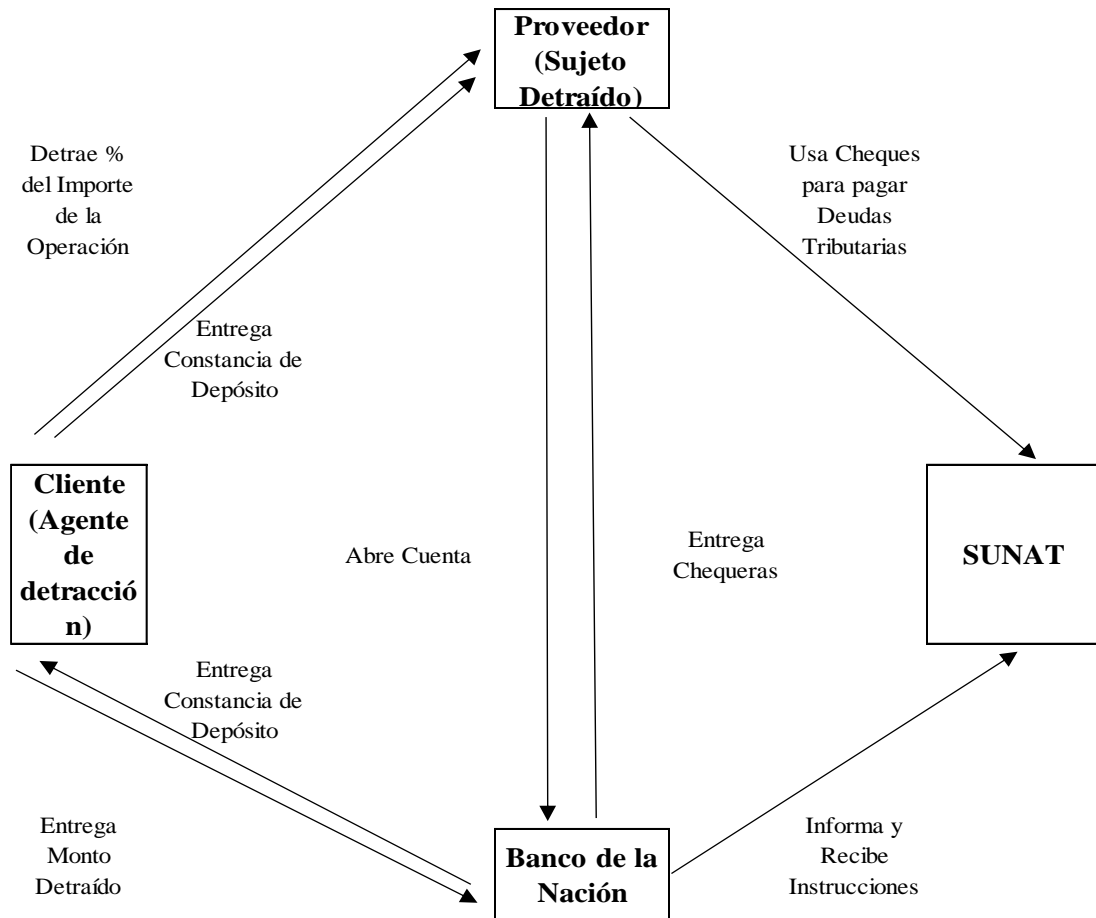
Proveedor (Sujeto Detraído)

Detrae % del Importe de la Operación

Usa Cheques para pagar Deudas Tributarias

Entrega Constancia de Depósito

Cliente (Agente de detracción)

Abre Cuenta

Entrega Chequeras

SUNAT

Entrega Constancia de Depósito

Entrega Monto Detraído

Banco de la Nación

Informa y Recibe Instrucciones